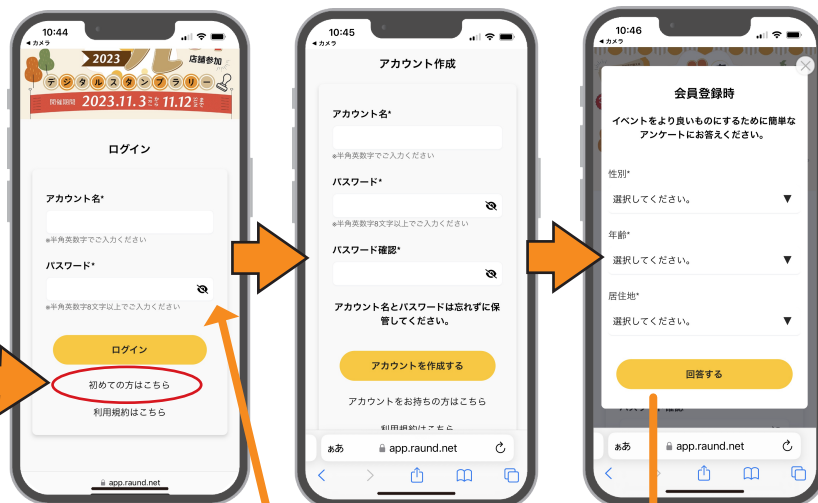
10:44
◂ カメラ
2023
店舗参加
デジタルスタンプラリー
開催期間 2023.11.3 ~ 11.12

ログイン

アカウント名*
※半角英数字でご入力ください
パスワード*
※半角英数字8文字以上でご入力ください

ログイン
初めての方はこちら
利用規約はこちら

app.raund.net

10:45
◂ カメラ
アカウント作成

アカウント名*
※半角英数字でご入力ください
パスワード*
※半角英数字8文字以上でご入力ください
パスワード確認*

アカウント名とパスワードは忘れずに保管してください。

アカウントを作成する
アカウントをお持ちの方はこちら
利用規約はこちら

ぁあ app.raund.net

10:46
◂ カメラ
会員登録時
イベントをより良いものにするために簡単なアンケートにお答えください。

性別*
選択してください。
年齢*
選択してください。
居住地*
選択してください。

回答する

ぁあ app.raund.net